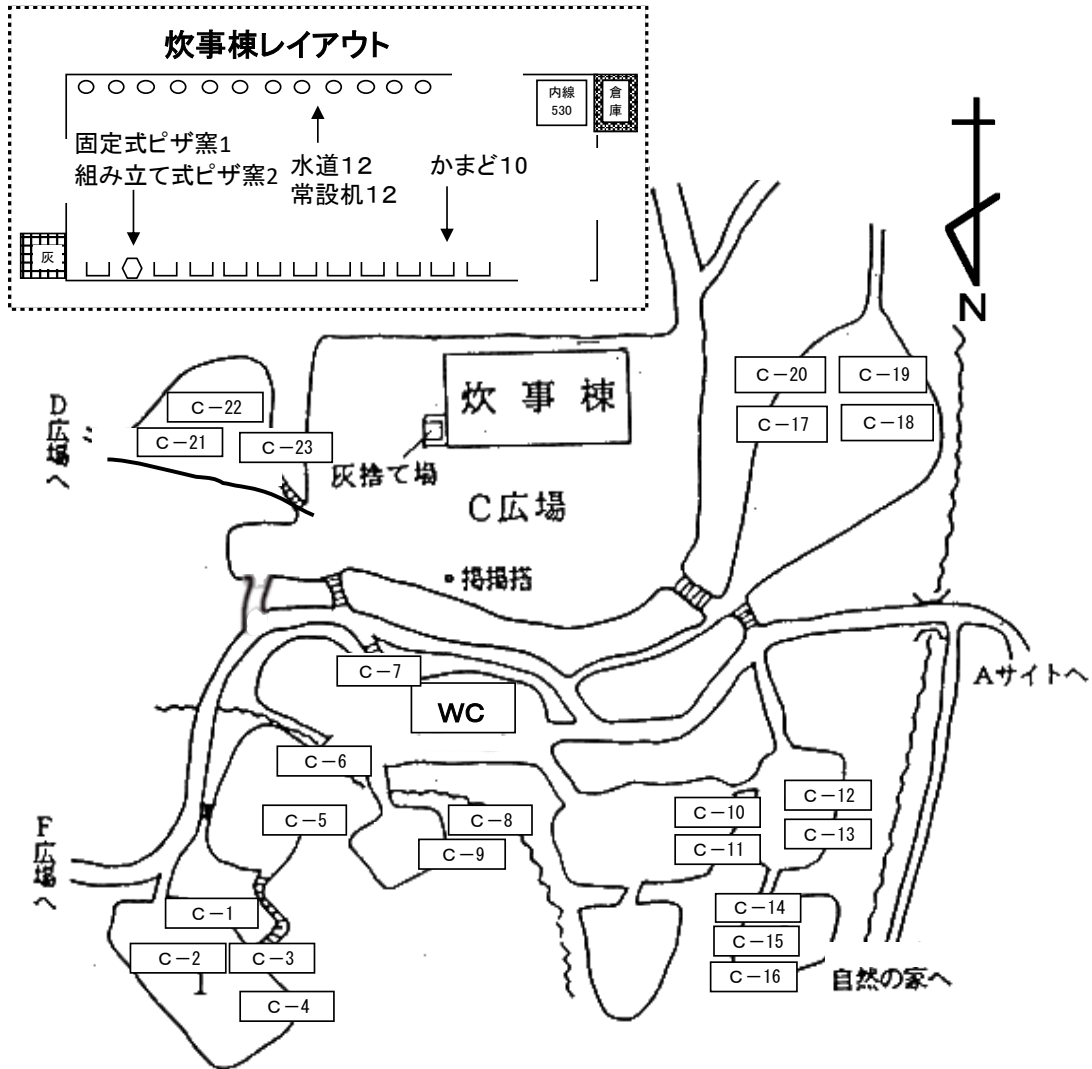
炊事棟レイアウト

内線 530

倉庫

固定式ピザ窯1
組み立て式ピザ窯2

水道12
常設机12

かまど10

灰

N

炊事棟

C－20
C－19
C－17
C－18

C－22
C－21
C－23

D広場へ

灰捨て場

C広場

掲揚塔

Aサイトへ

C－7

WC

C－6

C－5

C－8

C－9

C－10
C－11
C－12
C－13

F広場へ

C－1

C－2
C－3

C－4

C－14
C－15
C－16

自然の家へ